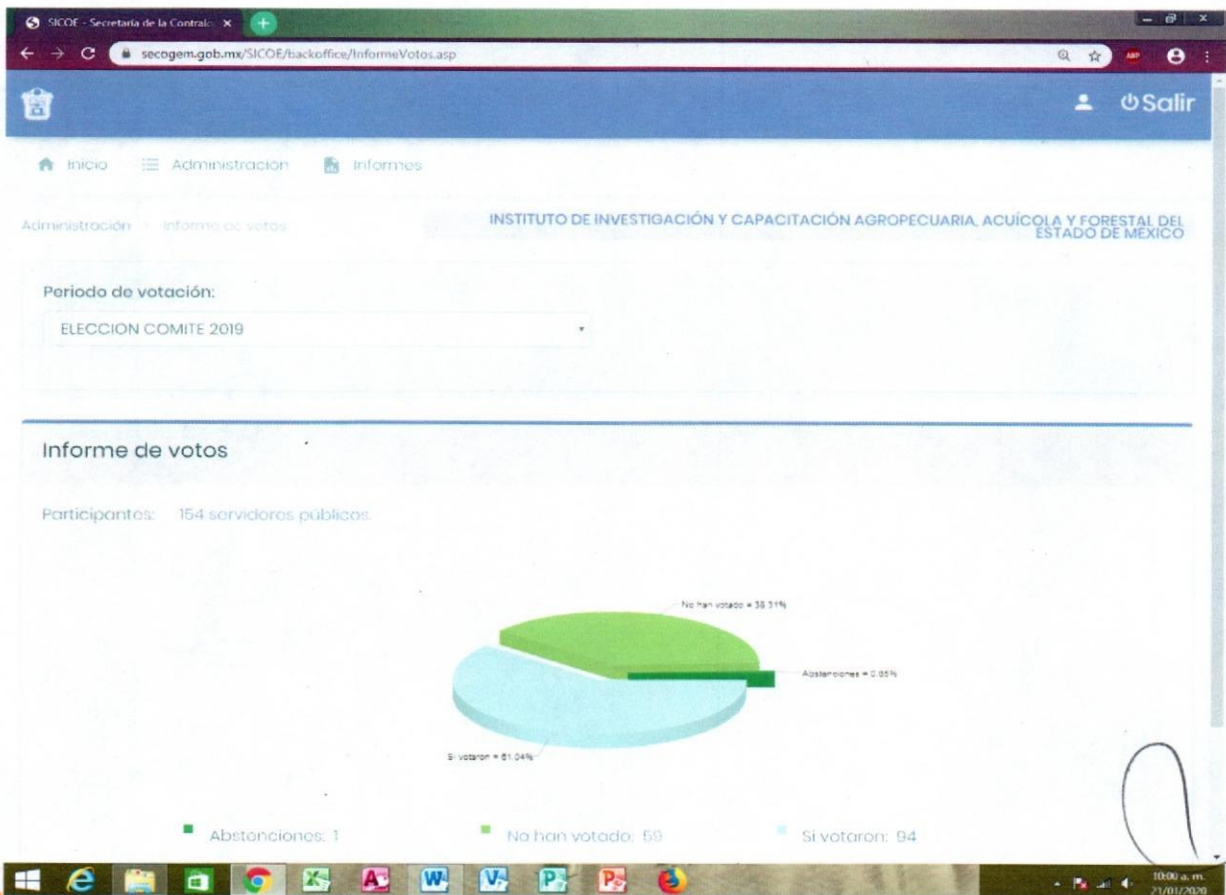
SICOE - Secretaría de la Contralo ×

secogem.gob.mx/SICOE/backoffice/InformeVotos.asp

Salir

Inicio Administracion Informes

Administración > Informe de votos

INSTITUTO DE INVESTIGACIÓN Y CAPACITACIÓN AGROPECUARIA, ACUÍCOLA Y FORESTAL DEL ESTADO DE MÉXICO

Periodo de votación:

ELECCION COMITE 2019

Informe de votos

Participantes: 154 servidores públicos.

No han votado = 38.31%

Abstenciones = 0.65%

Si votaron = 61.04%

Abstenciones: 1

No han votado: 59

Si votaron: 94

10:00 a. m.
21/01/2020